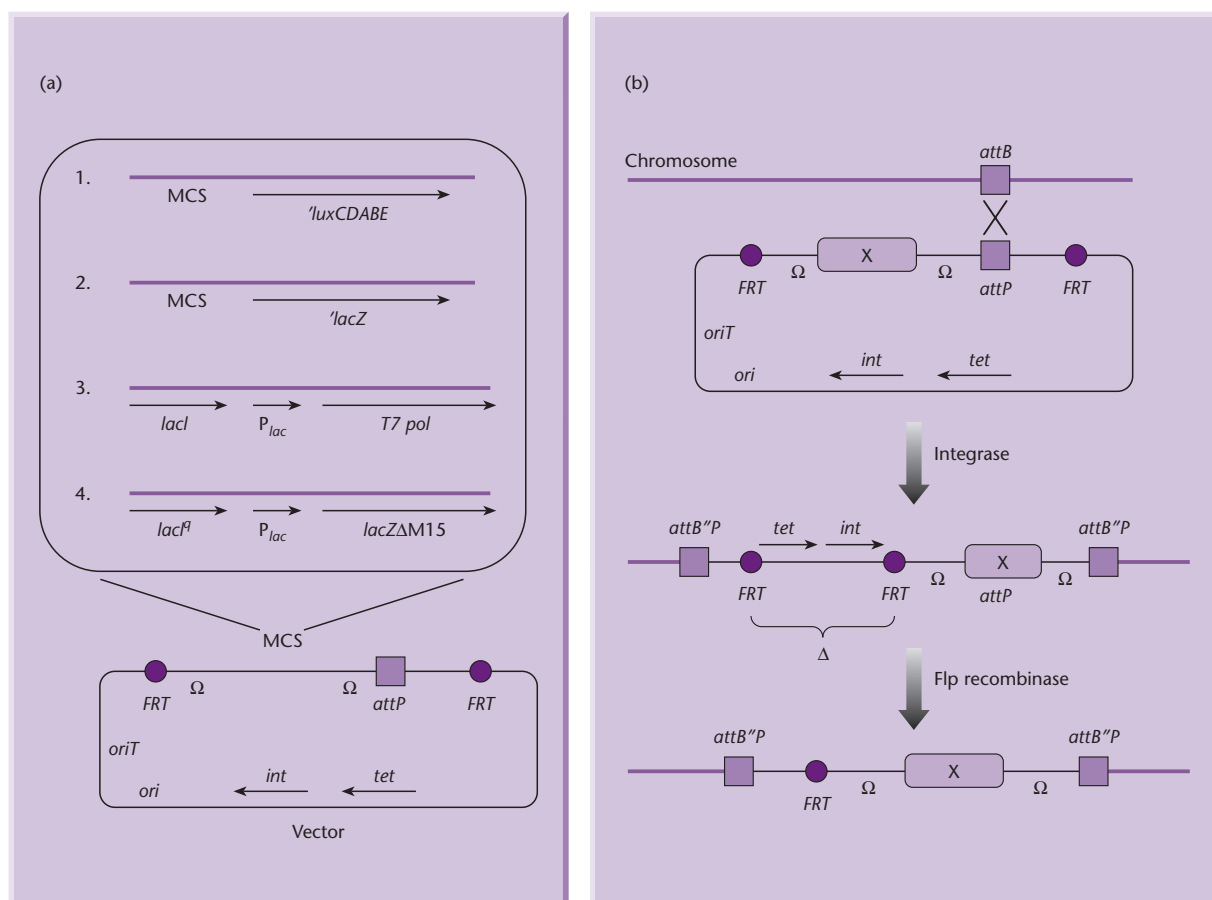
(a)

1.
MCS
'luxCDABE

2.
MCS
'lacZ

3.
lacI
$P_{lac}$
T7 pol

4.
$lacI^q$
$P_{lac}$
lacZΔM15

MCS

FRT
Ω
Ω
attP
FRT
oriT
ori
int
tet

Vector

(b)

Chromosome
attB

FRT
Ω
X
Ω
attP
FRT
oriT
ori
int
tet

Integrase

attB"P
tet
int
FRT
FRT
Ω
X
attP
Ω
attB"P
Δ

Flp recombinase

attB"P
FRT
Ω
X
Ω
attB"P